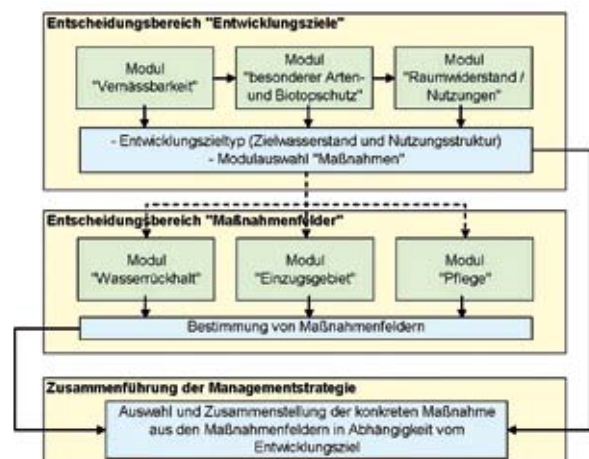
Entscheidungsbereich "Entwicklungsziele"

Modul "Vernässbarkeit"

Modul "besonderer Arten- und Biotopschutz"

Modul "Raumwiderstand / Nutzungen"

- Entwicklungszieltyp (Zielwasserstand und Nutzungsstruktur)
- Modulauswahl "Maßnahmen"

Entscheidungsbereich "Maßnahmenfelder"

Modul "Wasserrückhalt"

Modul "Einzugsgebiet"

Modul "Pflege"

Bestimmung von Maßnahmenfeldern

Zusammenführung der Managementstrategie

Auswahl und Zusammenstellung der konkreten Maßnahme aus den Maßnahmenfeldern in Abhängigkeit vom Entwicklungsziel